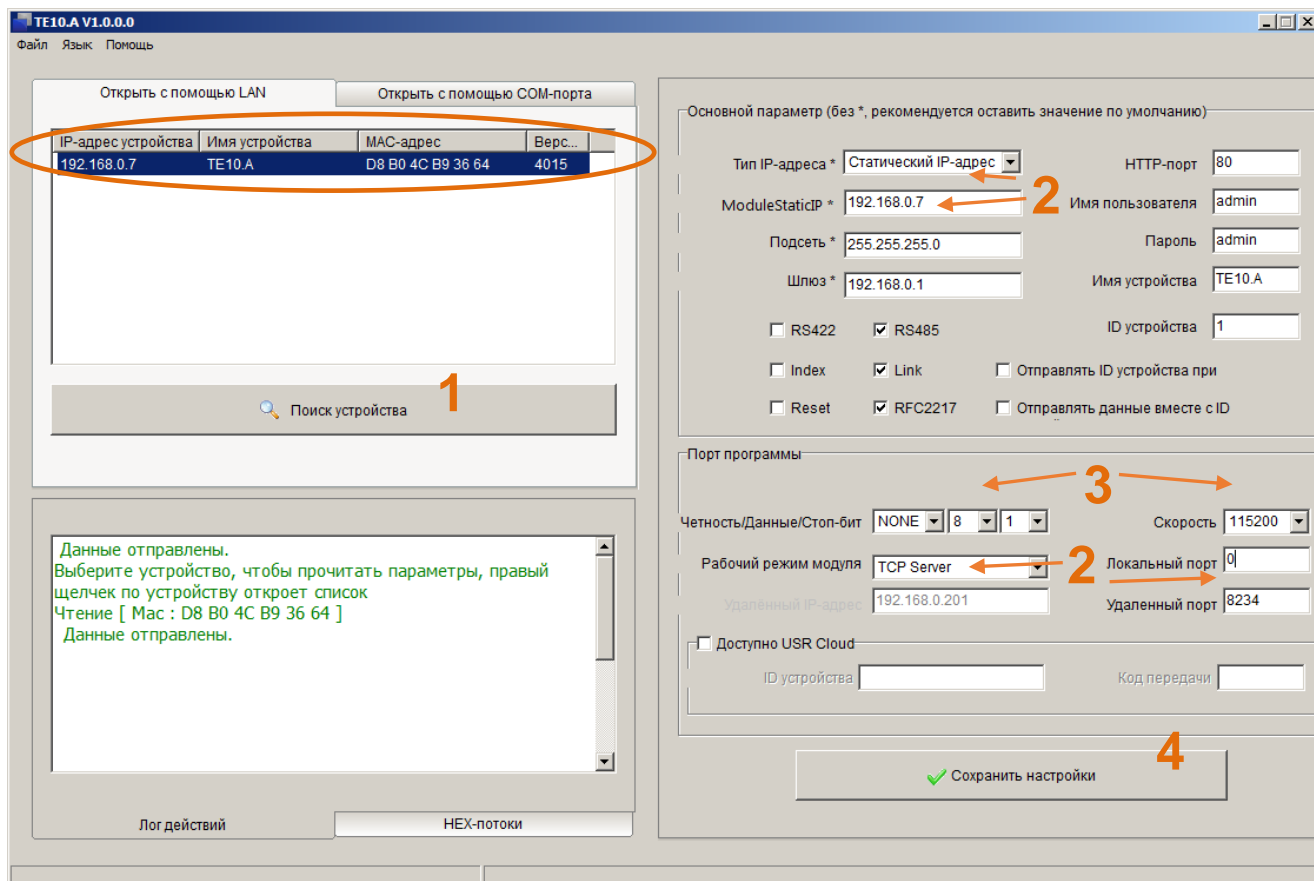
TE10.A V1.0.0.0

Файл Язык Помощь

Открыть с помощью LAN
Открыть с помощью COM-порта

| IP-адрес устройства | Имя устройства | MAC-адрес | Верс... |
|---|---|---|---|
| 192.168.0.7 | TE10.A | D8 B0 4C B9 36 64 | 4015 |

Поиск устройства
1

Данные отправлены.
Выберите устройство, чтобы прочитать параметры, правый щелчек по устройству откроет список
Чтение [ Mac : D8 B0 4C B9 36 64 ]
Данные отправлены.

Лог действий
HEX-потоки

Основной параметр (без *, рекомендуется оставить значение по умолчанию)

Тип IP-адреса * Статический IP-адрес
HTTP-порт 80
2
ModuleStaticIP * 192.168.0.7
Имя пользователя admin
Подсеть * 255.255.255.0
Пароль admin
Шлюз * 192.168.0.1
Имя устройства TE10.A
RS422 RS485
ID устройства 1
Index Link Отправлять ID устройства при
Reset RFC2217 Отправлять данные вместе с ID

Порт программы
3
Четность/Данные/Стоп-бит NONE 8 1
Скорость 115200
Рабочий режим модуля TCP Server
2
Локальный порт 0
Удаленный IP-адрес 192.168.0.201
Удаленный порт 8234
Доступно USR Cloud
ID устройства
Код передачи

4
Сохранить настройки